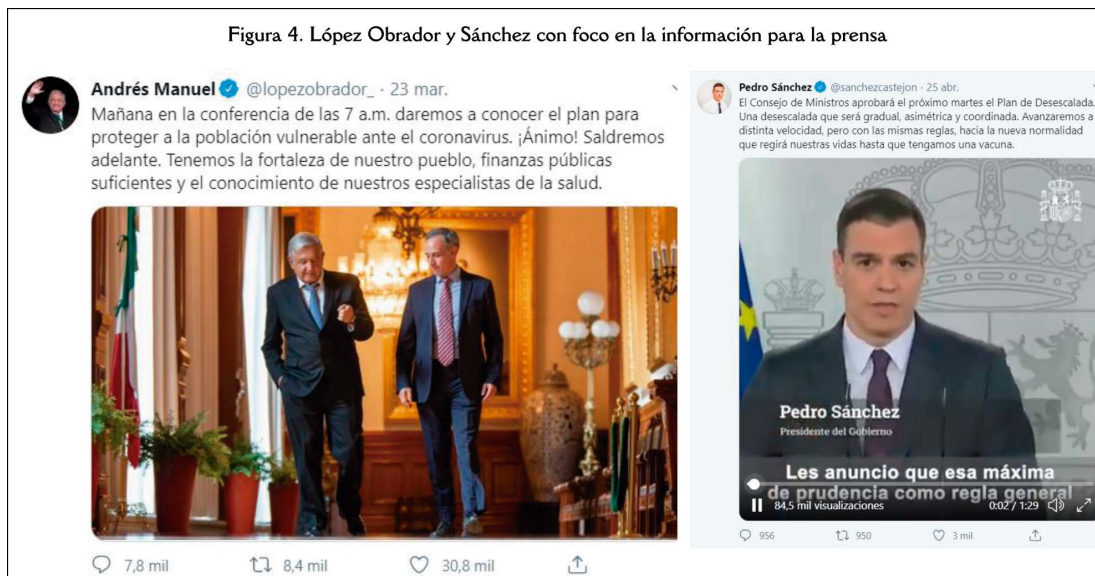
Figura 4. López Obrador y Sánchez con foco en la información para la prensa

Andrés Manuel @lopezobrador_ · 23 mar.
Mañana en la conferencia de las 7 a.m. daremos a conocer el plan para proteger a la población vulnerable ante el coronavirus. ¡Ánimo! Saldremos adelante. Tenemos la fortaleza de nuestro pueblo, finanzas públicas suficientes y el conocimiento de nuestros especialistas de la salud.

7,8 mil 8,4 mil 30,8 mil

Pedro Sánchez @sanchezcastejon · 25 abr.
El Consejo de Ministros aprobará el próximo martes el Plan de Desescalada. Una desescalada que será gradual, asimétrica y coordinada. Avanzaremos a distinta velocidad, pero con las mismas reglas, hacia la nueva normalidad que regirá nuestras vidas hasta que tengamos una vacuna.

Pedro Sánchez
Presidente del Gobierno

Les anuncio que esa máxima de prudencia como regla general

84,5 mil visualizaciones 0:02 / 1:29

956 950 3 mil